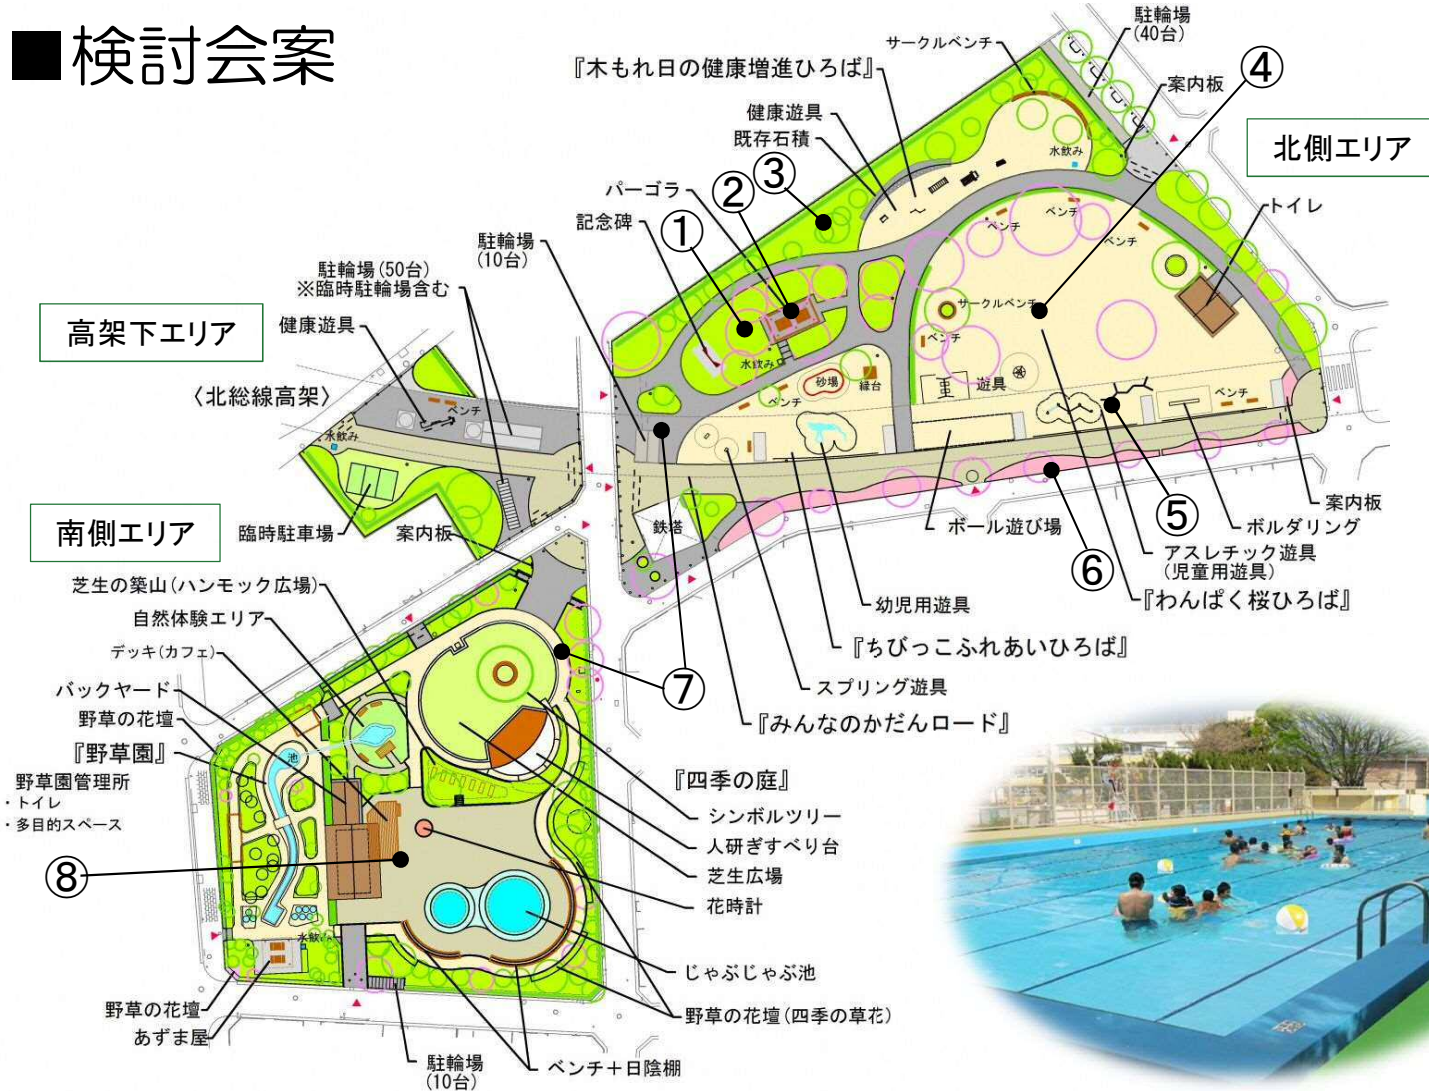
■検討会案

駐輪場
(40台)
サークルベンチ
『木もれ日の健康増進ひろば』
案内板
④
北側エリア
健康遊具
既存石積
③
水飲み
パーゴラ
②
トイレ
ベンチ
ベンチ
ベンチ
記念碑
①
駐輪場
(10台)
駐輪場(50台)
※臨時駐輪場含む
サークルベンチ
高架下エリア
健康遊具
水飲み
ベンチ
砂場
縁台
遊具
ベンチ
〈北総線高架〉
ベンチ
ベンチ
水飲み
案内板
鉄塔
⑤
ボール遊び場
ボルダリング
南側エリア
臨時駐車場
案内板
⑥
アスレチック遊具
(児童用遊具)
芝生の築山(ハンモック広場)
『わんぱく桜ひろば』
幼児用遊具
自然体験エリア
『ちびっこふれあいひろば』
デッキ(カフェ)
⑦
バックヤード
スプリング遊具
野草の花壇
『みんなのかだんロード』
『野草園』
池
野草園管理所
・トイレ
・多目的スペース
『四季の庭』
シンボルツリー
人研ぎすべり台
⑧
芝生広場
花時計
水飲み
じゃぶじゃぶ池
野草の花壇
野草の花壇(四季の草花)
あずま屋
駐輪場
(10台)
ベンチ+日陰棚